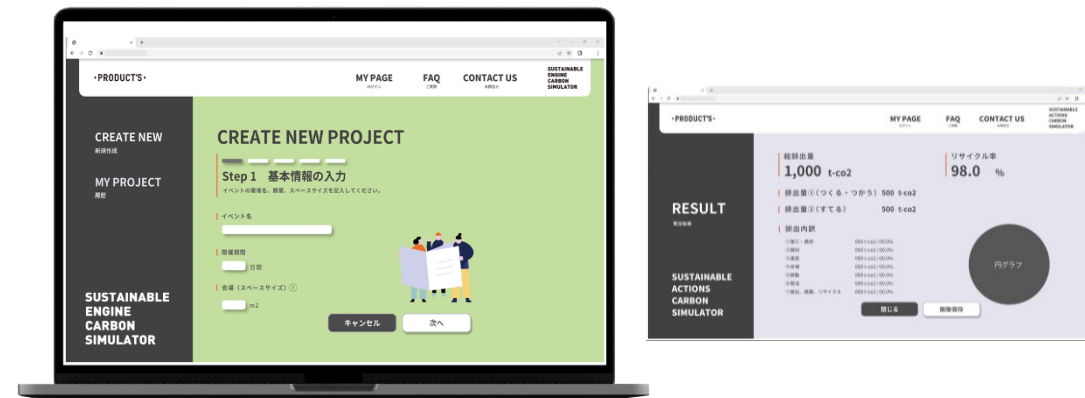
•PRODUCT'S•

MY PAGE
ログイン

FAQ
ご質問

CONTACT US
お問合せ

SUSTAINABLE ENGINE CARBON SIMULATOR

CREATE NEW
新規作成

MY PROJECT
履歴

SUSTAINABLE ENGINE CARBON SIMULATOR

CREATE NEW PROJECT

Step 1　基本情報の入力
イベントの期間を、期間、スペースサイズを記入してください。

イベント名

開催期間
日間

会場（スペースサイズ）?
m2

キャンセル
次へ

•PRODUCT'S•

MY PAGE
ログイン

FAQ
ご質問

CONTACT US
お問合せ

SUSTAINABLE ACTIONS CARBON SIMULATOR

RESULT
算出結果

SUSTAINABLE ACTIONS CARBON SIMULATOR

総排出量
1,000 t-co2

リサイクル率
98.0 %

排出量①（つくる・つかう）500 t-co2

排出量②（すてる）　500 t-co2

排出内訳

①施工・資材　000 t-co2 / 00.0%
②資材　000 t-co2 / 00.0%
③運搬　000 t-co2 / 00.0%
④空調　000 t-co2 / 00.0%
⑤照明　000 t-co2 / 00.0%
⑥製造　000 t-co2 / 00.0%
⑦焼却、埋立、リサイクル　000 t-co2 / 00.0%

円グラフ

閉じる
画像保存